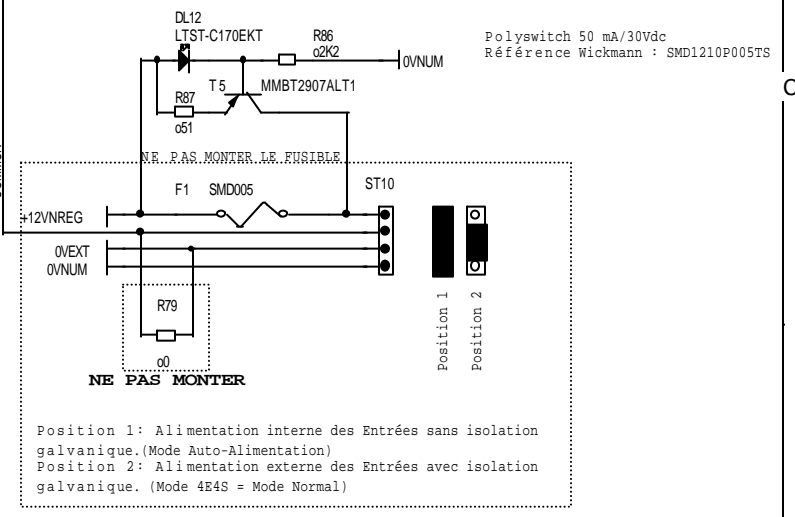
DL12
LTST-C170EKT

R86
o2K2

0VNUM

Polyswitch 50 mA/30Vdc
Référence Wickmann : SMD1210P005TS

C

T5
MMBT2907ALT1

R87
o51

NE PAS MONTER LE FUSIBLE

F1
SMD005

ST10

+12VNREG

0VEXT
0VNUM

R79

o0

NE PAS MONTER

Position 1

Position 2

Position 1: Alimentation interne des Entrées sans isolation galvanique.(Mode Auto-Alimentation)
Position 2: Alimentation externe des Entrées avec isolation galvanique. (Mode 4E4S = Mode Normal)